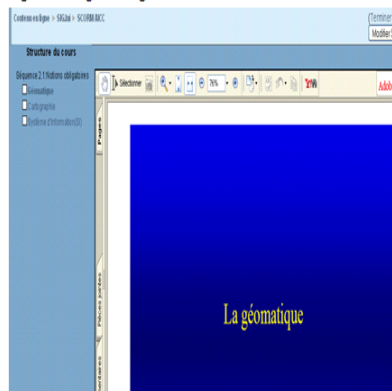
Contenu en ligne > SIGéo > SCORM AICC
(Terminer
Modifier

Structure du cours

Séquence 2.1 Notions obligatoires
Géomatique
Cartographie
Système d'information (SI)

Sélectionner
75%
Adobe

Pages
Pièces jointes

La géomatique